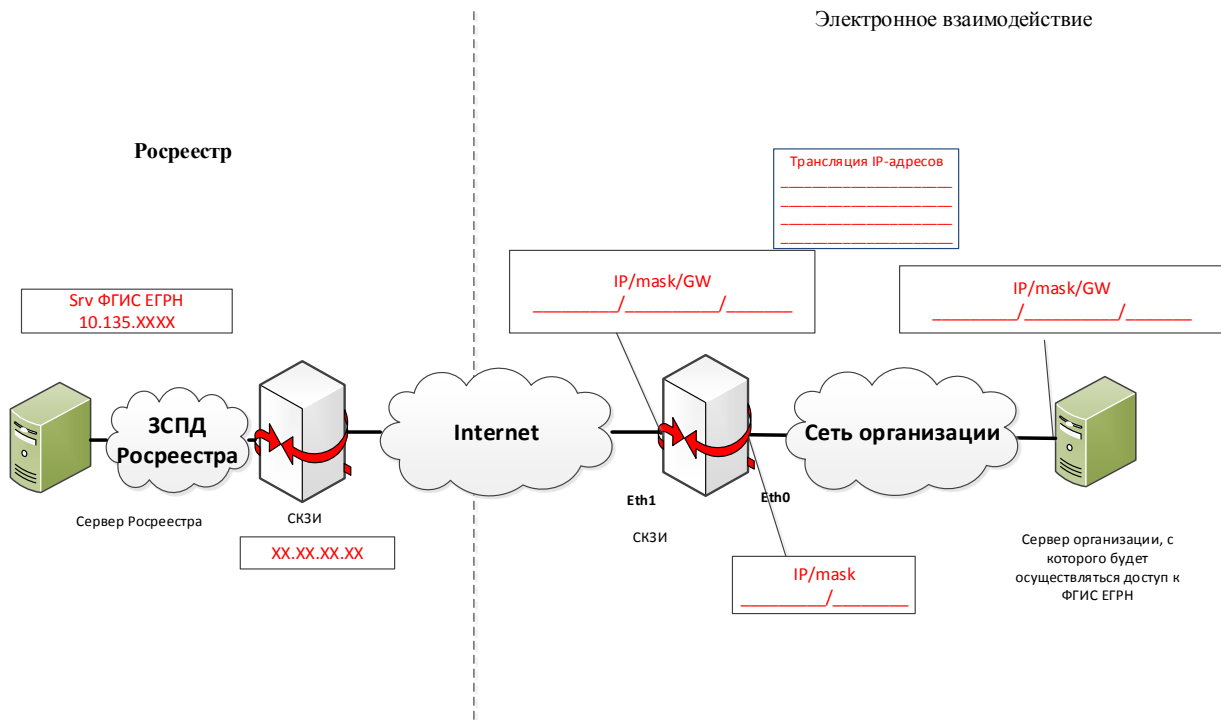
Электронное взаимодействие

Росреестр

Трансляция IP-адресов
____________________
____________________
____________________
____________________

IP/mask/GW
_________/__________/_______

IP/mask/GW
_________/__________/_______

Srv ФГИС ЕГРН
10.135.XXXX

ЗСПД Росреестра

Internet

Сеть организации

Eth1

Eth0

Сервер Росреестра

СКЗИ

XX.XX.XX.XX

СКЗИ

IP/mask
_________/________

Сервер организации, с которого будет осуществляться доступ к ФГИС ЕГРН